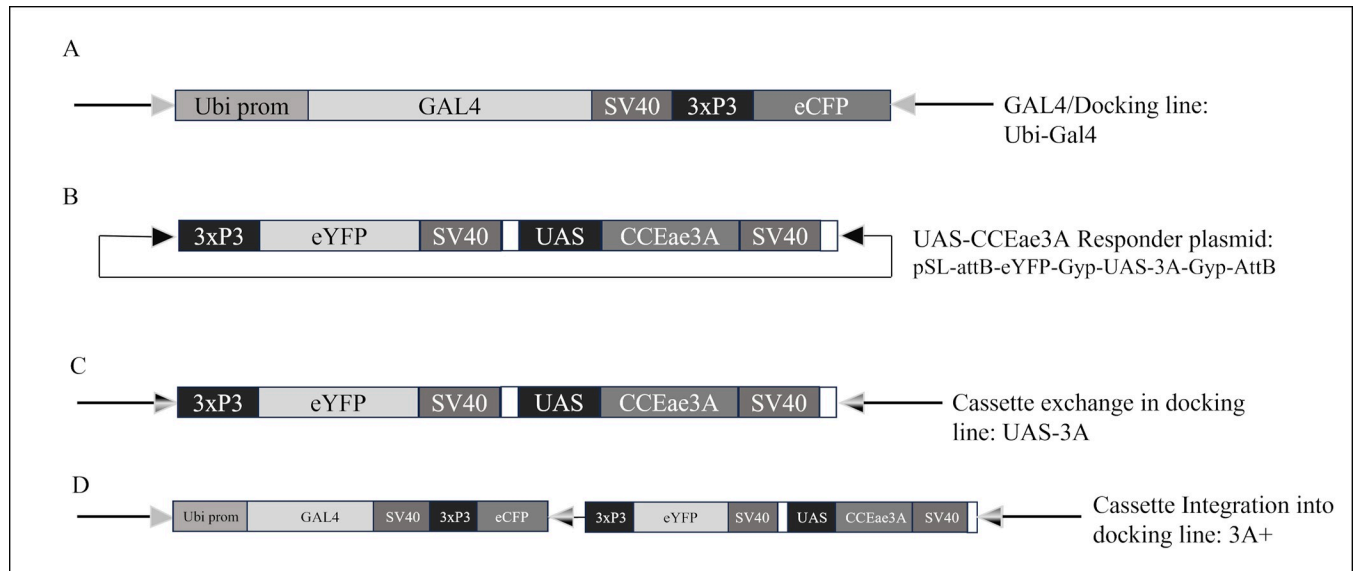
A

Ubi prom GAL4 SV40 3xP3 eCFP

GAL4/Docking line: Ubi-Gal4

B

3xP3 eYFP SV40 UAS CCEae3A SV40

UAS-CCEae3A Responder plasmid: pSL-attB-eYFP-Gyp-UAS-3A-Gyp-AttB

C

3xP3 eYFP SV40 UAS CCEae3A SV40

Cassette exchange in docking line: UAS-3A

D

Ubi prom GAL4 SV40 3xP3 eCFP 3xP3 eYFP SV40 UAS CCEae3A SV40

Cassette Integration into docking line: 3A+